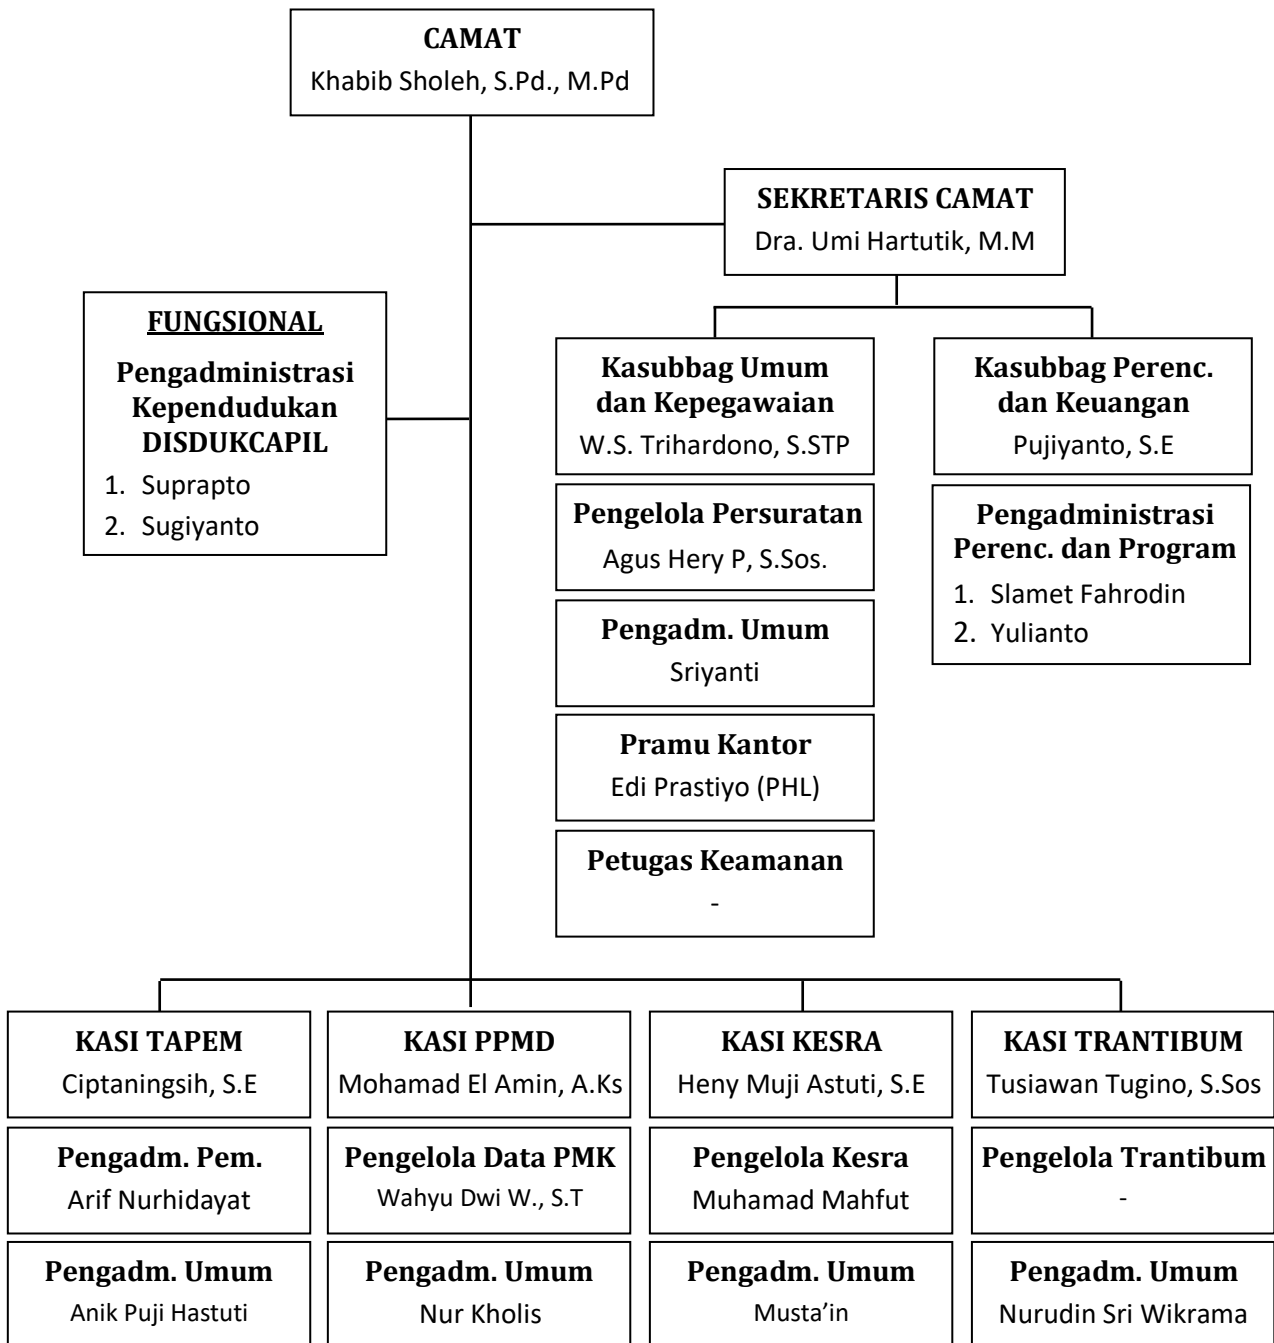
CAMAT
Khabib Sholeh, S.Pd., M.Pd

SEKRETARIS CAMAT
Dra. Umi Hartutik, M.M

FUNGSIONAL
Pengadministrasi Kependudukan DISDUKCAPIL
1. Suprapto
2. Sugiyanto

Kasubbag Umum dan Kepegawaian
W.S. Trihardono, S.STP

Pengelola Persuratan
Agus Hery P, S.Sos.

Pengadm. Umum
Sriyanti

Pramu Kantor
Edi Prastiyo (PHL)

Petugas Keamanan
-

Kasubbag Perenc. dan Keuangan
Pujiyanto, S.E

Pengadministrasi Perenc. dan Program
1. Slamet Fahrodin
2. Yulianto

KASI TAPEM
Ciptaningsih, S.E

Pengadm. Pem.
Arif Nurhidayat

Pengadm. Umum
Anik Puji Hastuti

KASI PPMD
Mohamad El Amin, A.Ks

Pengelola Data PMK
Wahyu Dwi W., S.T

Pengadm. Umum
Nur Kholis

KASI KESRA
Heny Muji Astuti, S.E

Pengelola Kesra
Muhamad Mahfut

Pengadm. Umum
Musta'in

KASI TRANTIBUM
Tusiawan Tugino, S.Sos

Pengelola Trantibum
-

Pengadm. Umum
Nurudin Sri Wikrama